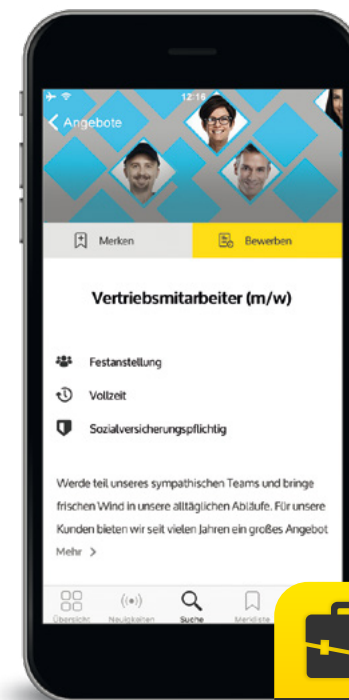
12:16

Angebote

Merken

Bewerben

Vertriebsmitarbeiter (m/w)

Festanstellung

Vollzeit

Sozialversicherungspflichtig

Werde teil unseres sympathischen Teams und bringe frischen Wind in unsere alltäglichen Abläufe. Für unsere Kunden bieten wir seit vielen Jahren ein großes Angebot

Mehr >

Übersicht

Neuigkeiten

Suche

Merkliste